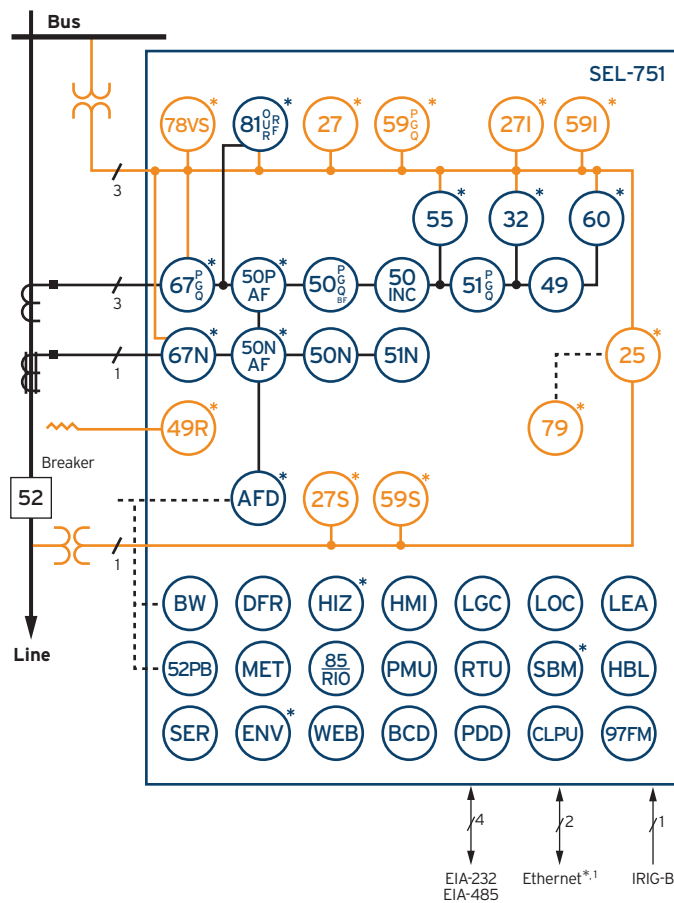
Bus

SEL-751

78VS* $81^{O\,R}_{U\,F}$* 27* $59^{P}_{G\,Q}$* 27I* 59I*

3

55* 32* 60*

$67^{P}_{G\,Q}$* 50P AF* $50^{P}_{G\,Q\,BF}$ 50 INC $51^{P}_{G\,Q}$ 49

3

67N* 50N AF* 50N 51N 25*

1

49R* 79*

Breaker

52

AFD* 27S* 59S*

1

BW DFR HIZ* HMI LGC LOC LEA

52PB MET $\frac{85}{RIO}$ PMU RTU SBM* HBL

SER ENV* WEB BCD PDD CLPU 97FM

Line

4 2 1

EIA-232
EIA-485

Ethernet*,1

IRIG-B